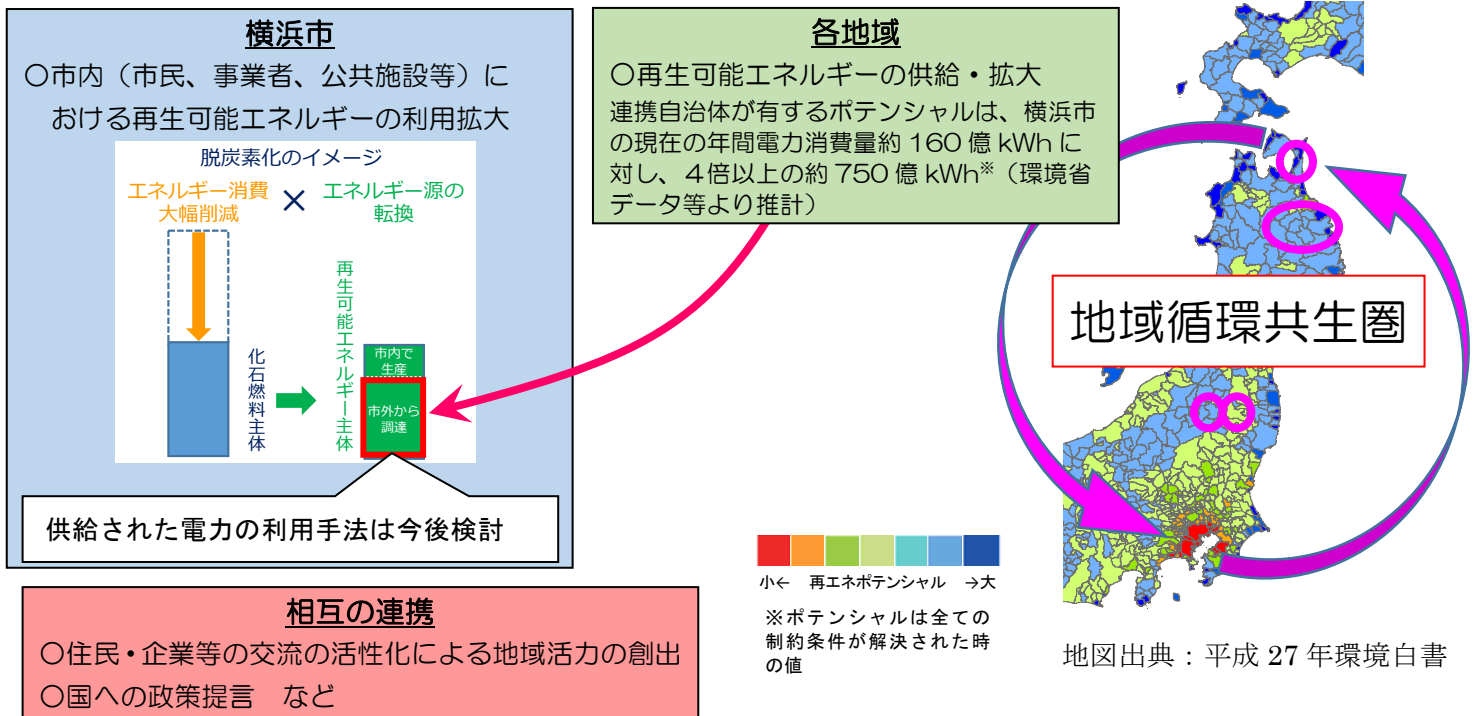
横浜市
○市内（市民、事業者、公共施設等）における再生可能エネルギーの利用拡大

脱炭素化のイメージ
エネルギー消費大幅削減
×
エネルギー源の転換

化石燃料主体
再生可能エネルギー主体
市内で生産
市外から調達

供給された電力の利用手法は今後検討

各地域
○再生可能エネルギーの供給・拡大
連携自治体が有するポテンシャルは、横浜市の現在の年間電力消費量約 160 億 kWh に対し、4倍以上の約 750 億 kWh※（環境省データ等より推計）

地域循環共生圏

小←　再エネポテンシャル　→大
※ポテンシャルは全ての制約条件が解決された時の値

地図出典：平成 27 年環境白書

相互の連携
○住民・企業等の交流の活性化による地域活力の創出
○国への政策提言　など